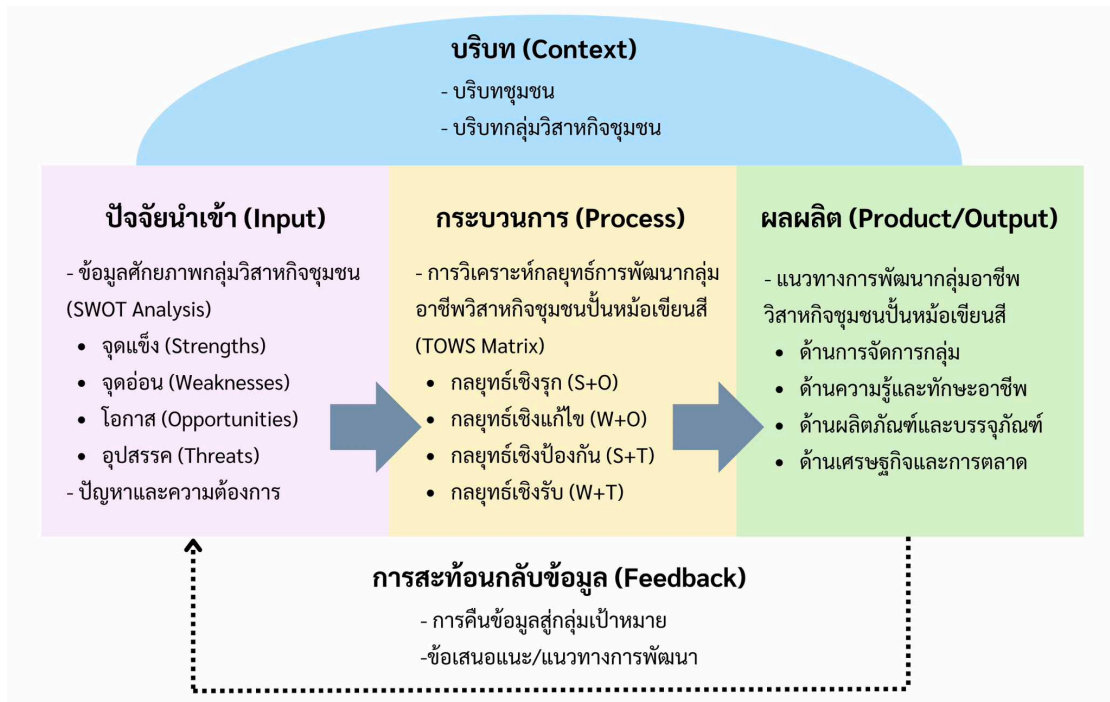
บริบท (Context)

- บริบทชุมชน
- บริบทกลุ่มวิสาหกิจชุมชน

ปัจจัยนำเข้า (Input)

- ข้อมูลศักยภาพกลุ่มวิสาหกิจชุมชน (SWOT Analysis)
• จุดแข็ง (Strengths)
• จุดอ่อน (Weaknesses)
• โอกาส (Opportunities)
• อุปสรรค (Threats)
- ปัญหาและความต้องการ

กระบวนการ (Process)

- การวิเคราะห์กลยุทธ์การพัฒนากลุ่มอาชีพวิสาหกิจชุมชนปั้นหม้อเขียนสี (TOWS Matrix)
• กลยุทธ์เชิงรุก (S+O)
• กลยุทธ์เชิงแก้ไข (W+O)
• กลยุทธ์เชิงป้องกัน (S+T)
• กลยุทธ์เชิงรับ (W+T)

ผลผลิต (Product/Output)

- แนวทางการพัฒนากลุ่มอาชีพวิสาหกิจชุมชนปั้นหม้อเขียนสี
• ด้านการจัดการกลุ่ม
• ด้านความรู้และทักษะอาชีพ
• ด้านผลิตภัณฑ์และบรรจุภัณฑ์
• ด้านเศรษฐกิจและการตลาด

การสะท้อนกลับข้อมูล (Feedback)

- การคืนข้อมูลสู่กลุ่มเป้าหมาย
-ข้อเสนอแนะ/แนวทางการพัฒนา